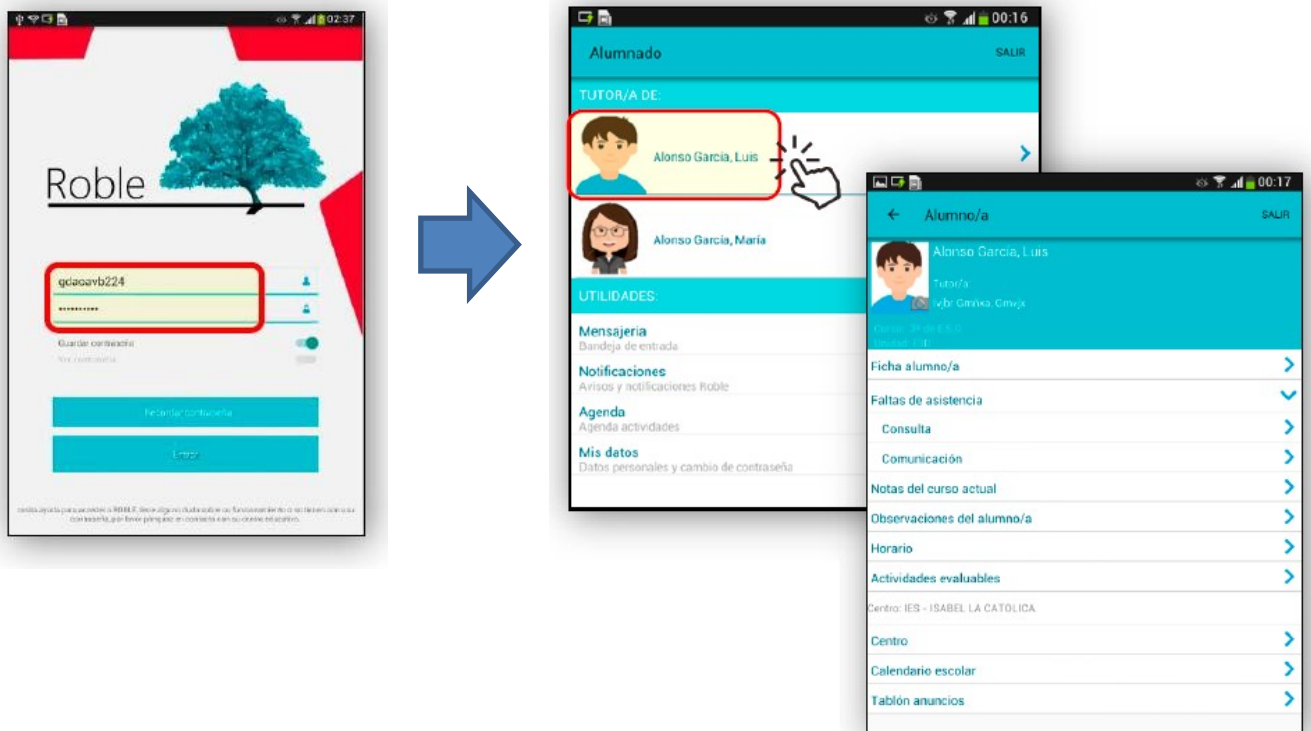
02:37

Roble

gdacavb224

••••••••••

Guardar contraseña

Ver contraseña

Recordar contraseña

Entrar

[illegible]

00:16

Alumnado

SALIR

TUTOR/A DE:

Alonso García, Luis

Alonso García, María

UTILIDADES:

Mensajería
Bandeja de entrada

Notificaciones
Avisos y notificaciones Roble

Agenda
Agenda actividades

Mis datos
Datos personales y cambio de contraseña

00:17

Alumno/a

SALIR

Alonso García, Luis

Tutor/a:
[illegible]

Curso: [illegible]
Unidad: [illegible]

Ficha alumno/a

Faltas de asistencia

Consulta

Comunicación

Notas del curso actual

Observaciones del alumno/a

Horario

Actividades evaluables

Centro: IES - ISABEL LA CATOLICA

Centro

Calendario escolar

Tablón anuncios